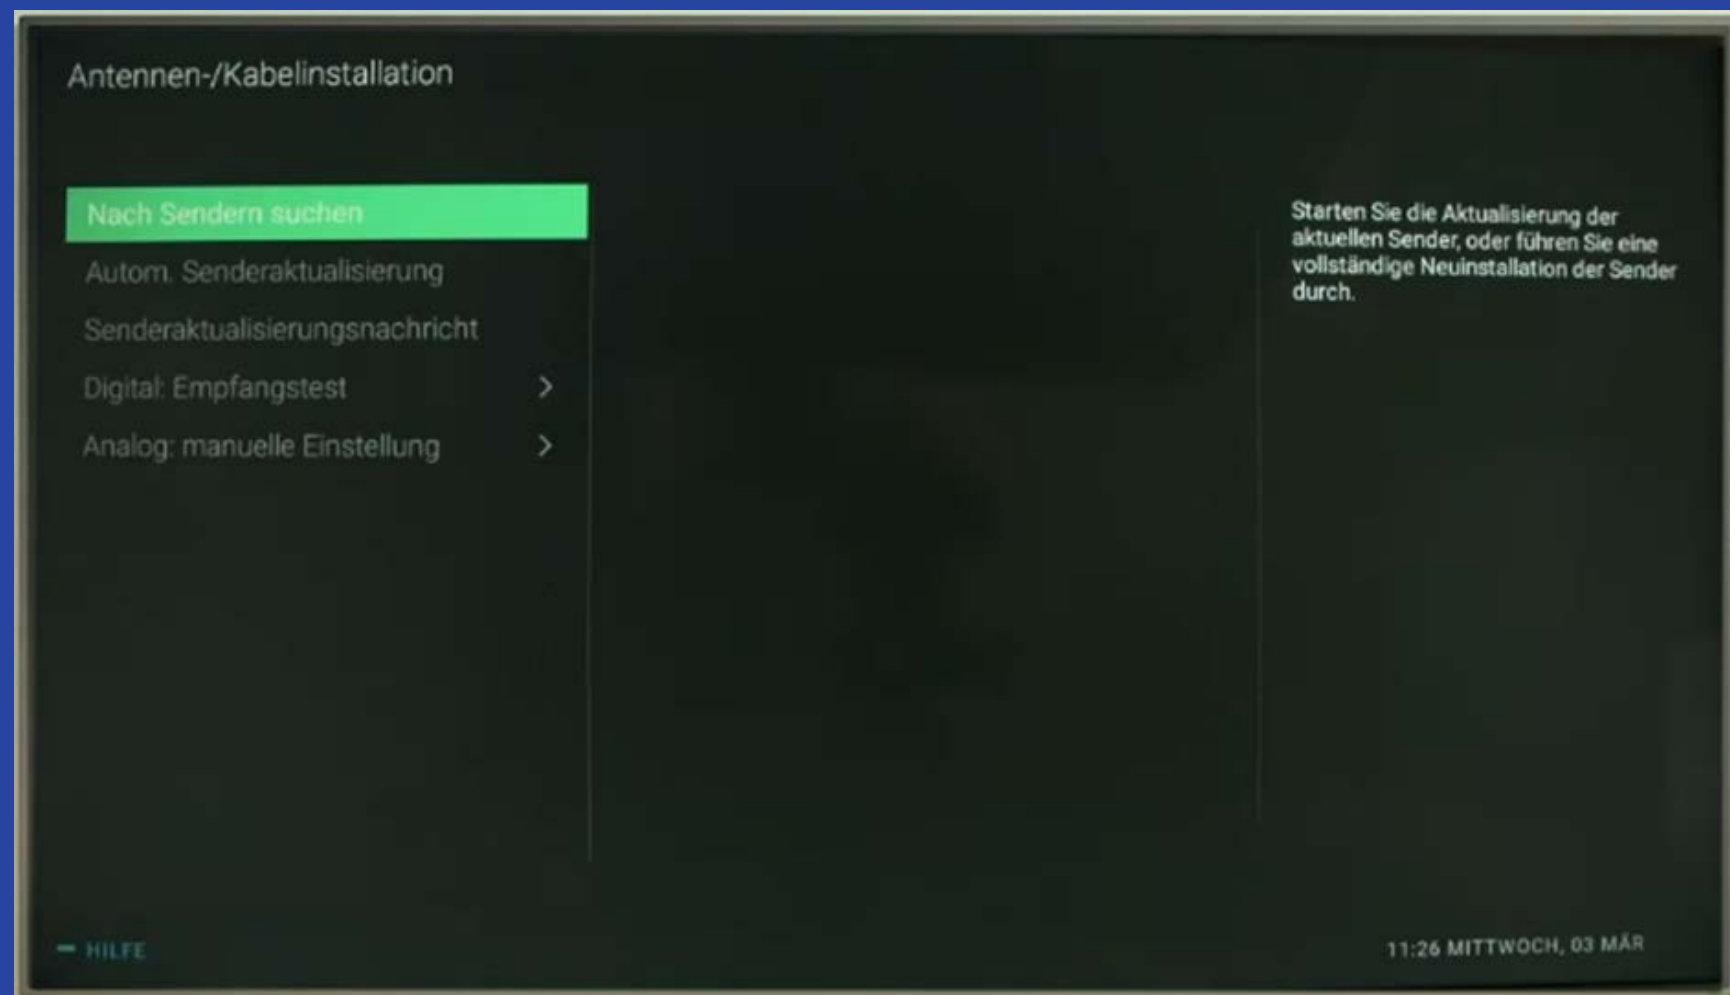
Antennen-/Kabelinstallation

Nach Sendern suchen

Autom. Senderaktualisierung

Senderaktualisierungsnachricht

Digital: Empfangstest >

Analog: manuelle Einstellung >

Starten Sie die Aktualisierung der aktuellen Sender, oder führen Sie eine vollständige Neuinstallation der Sender durch.

HILFE

11:26 MITTWOCH, 03 MÄR